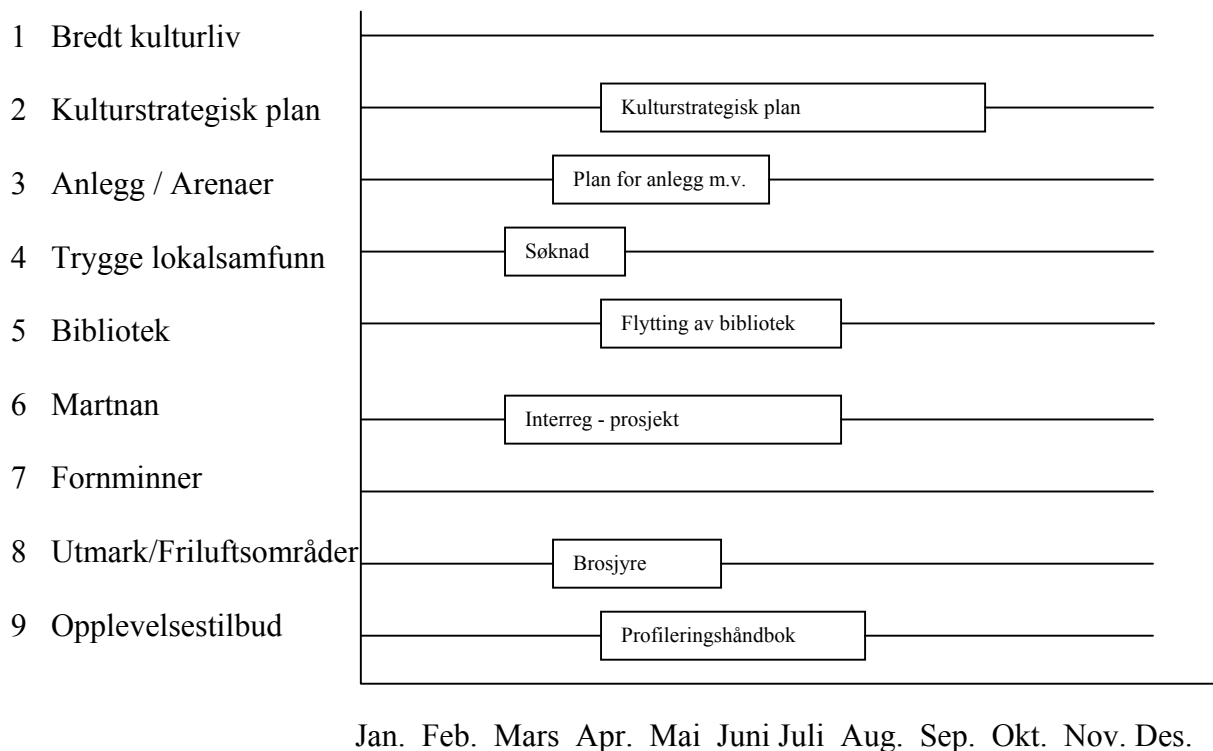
1 Bredt kulturliv

2 Kulturstrategisk plan

Kulturstrategisk plan

3 Anlegg / Arenaer

Plan for anlegg m.v.

4 Trygge lokalsamfunn

Søknad

5 Bibliotek

Flytting av bibliotek

6 Martnan

Interreg - prosjekt

7 Fornminner

8 Utmark/Friluftsområder

Brosjyre

9 Opplevelsestilbud

Profileringshåndbok

Jan. Feb. Mars Apr. Mai Juni Juli Aug. Sep. Okt. Nov. Des.